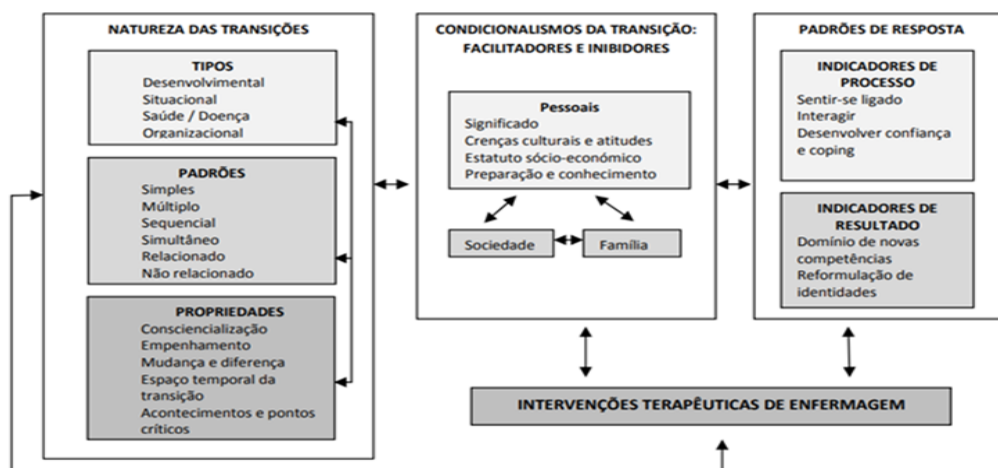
NATUREZA DAS TRANSIÇÕES

TIPOS
Desenvolvimental
Situacional
Saúde / Doença
Organizacional

PADRÕES
Simples
Múltiplo
Sequencial
Simultâneo
Relacionado
Não relacionado

PROPRIEDADES
Consciencialização
Empenhamento
Mudança e diferença
Espaço temporal da transição
Acontecimentos e pontos críticos

CONDICIONALISMOS DA TRANSIÇÃO: FACILITADORES E INIBIDORES

Pessoais
Significado
Crenças culturais e atitudes
Estatuto sócio-económico
Preparação e conhecimento

Sociedade

Família

PADRÕES DE RESPOSTA

INDICADORES DE PROCESSO
Sentir-se ligado
Interagir
Desenvolver confiança e coping

INDICADORES DE RESULTADO
Domínio de novas competências
Reformulação de identidades

INTERVENÇÕES TERAPÊUTICAS DE ENFERMAGEM